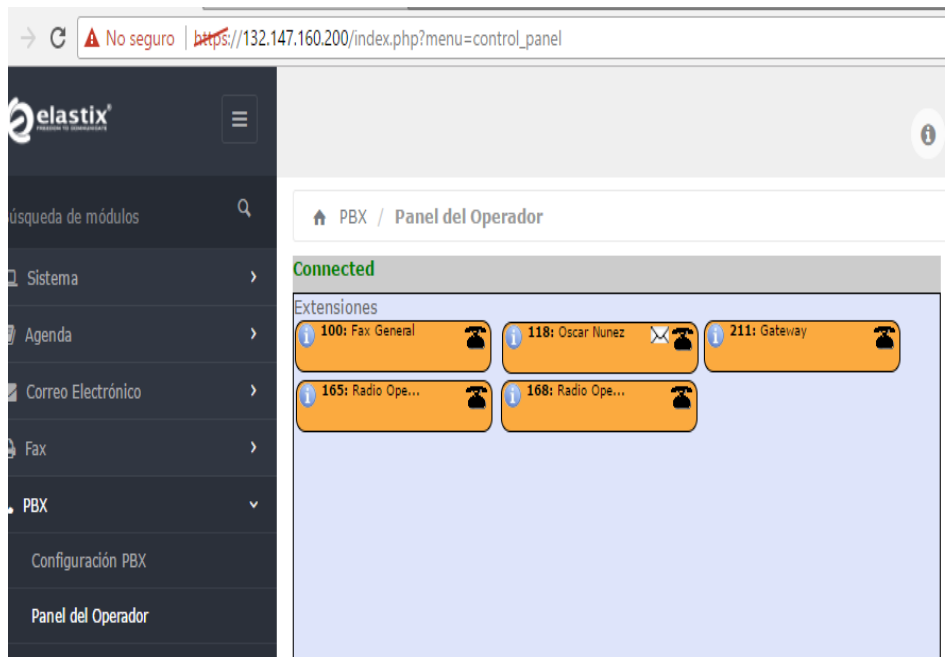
No seguro | https://132.147.160.200/index.php?menu=control_panel

elastix
FREEDOM TO COMMUNICATE

úsqueda de módulos

Sistema

Agenda

Correo Electrónico

Fax

PBX

Configuración PBX

Panel del Operador

PBX / Panel del Operador

Connected

Extensiones

100: Fax General

118: Oscar Nunez

211: Gateway

165: Radio Ope...

168: Radio Ope...